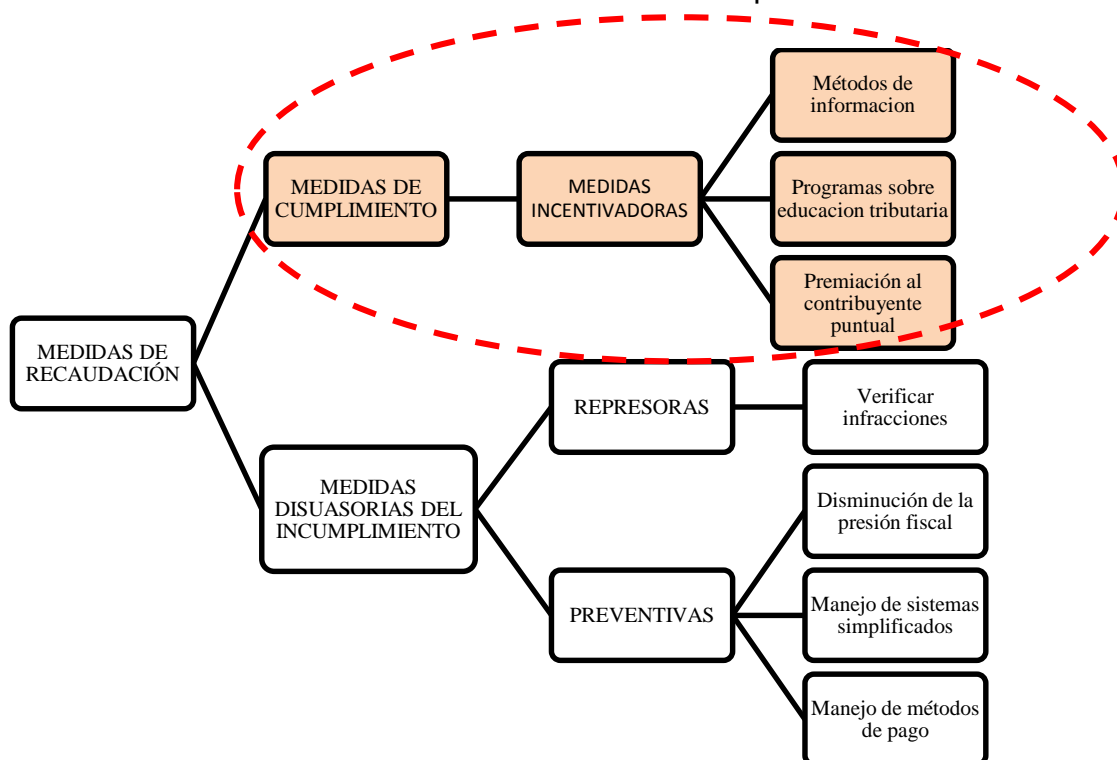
MEDIDAS DE RECAUDACIÓN

MEDIDAS DE CUMPLIMIENTO

MEDIDAS INCENTIVADORAS

Métodos de informacion

Programas sobre educacion tributaria

Premiación al contribuyente puntual

MEDIDAS DISUASORIAS DEL INCUMPLIMIENTO

REPRESORAS

Verificar infracciones

PREVENTIVAS

Disminución de la presión fiscal

Manejo de sistemas simplificados

Manejo de métodos de pago